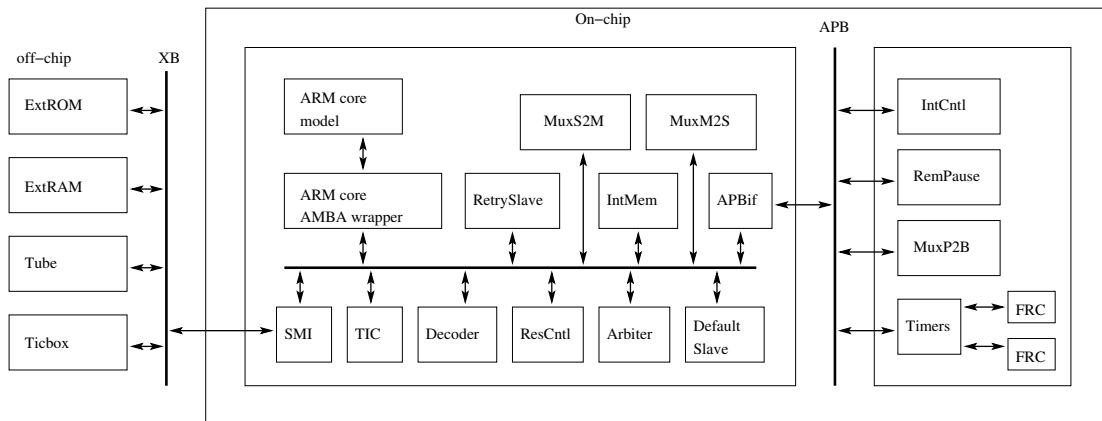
On−chip

APB

off−chip

XB

ExtROM

ExtRAM

Tube

Ticbox

ARM core model

MuxS2M

MuxM2S

IntCntl

ARM core AMBA wrapper

RetrySlave

IntMem

APBif

RemPause

MuxP2B

SMI

TIC

Decoder

ResCntl

Arbiter

Default Slave

Timers

FRC

FRC